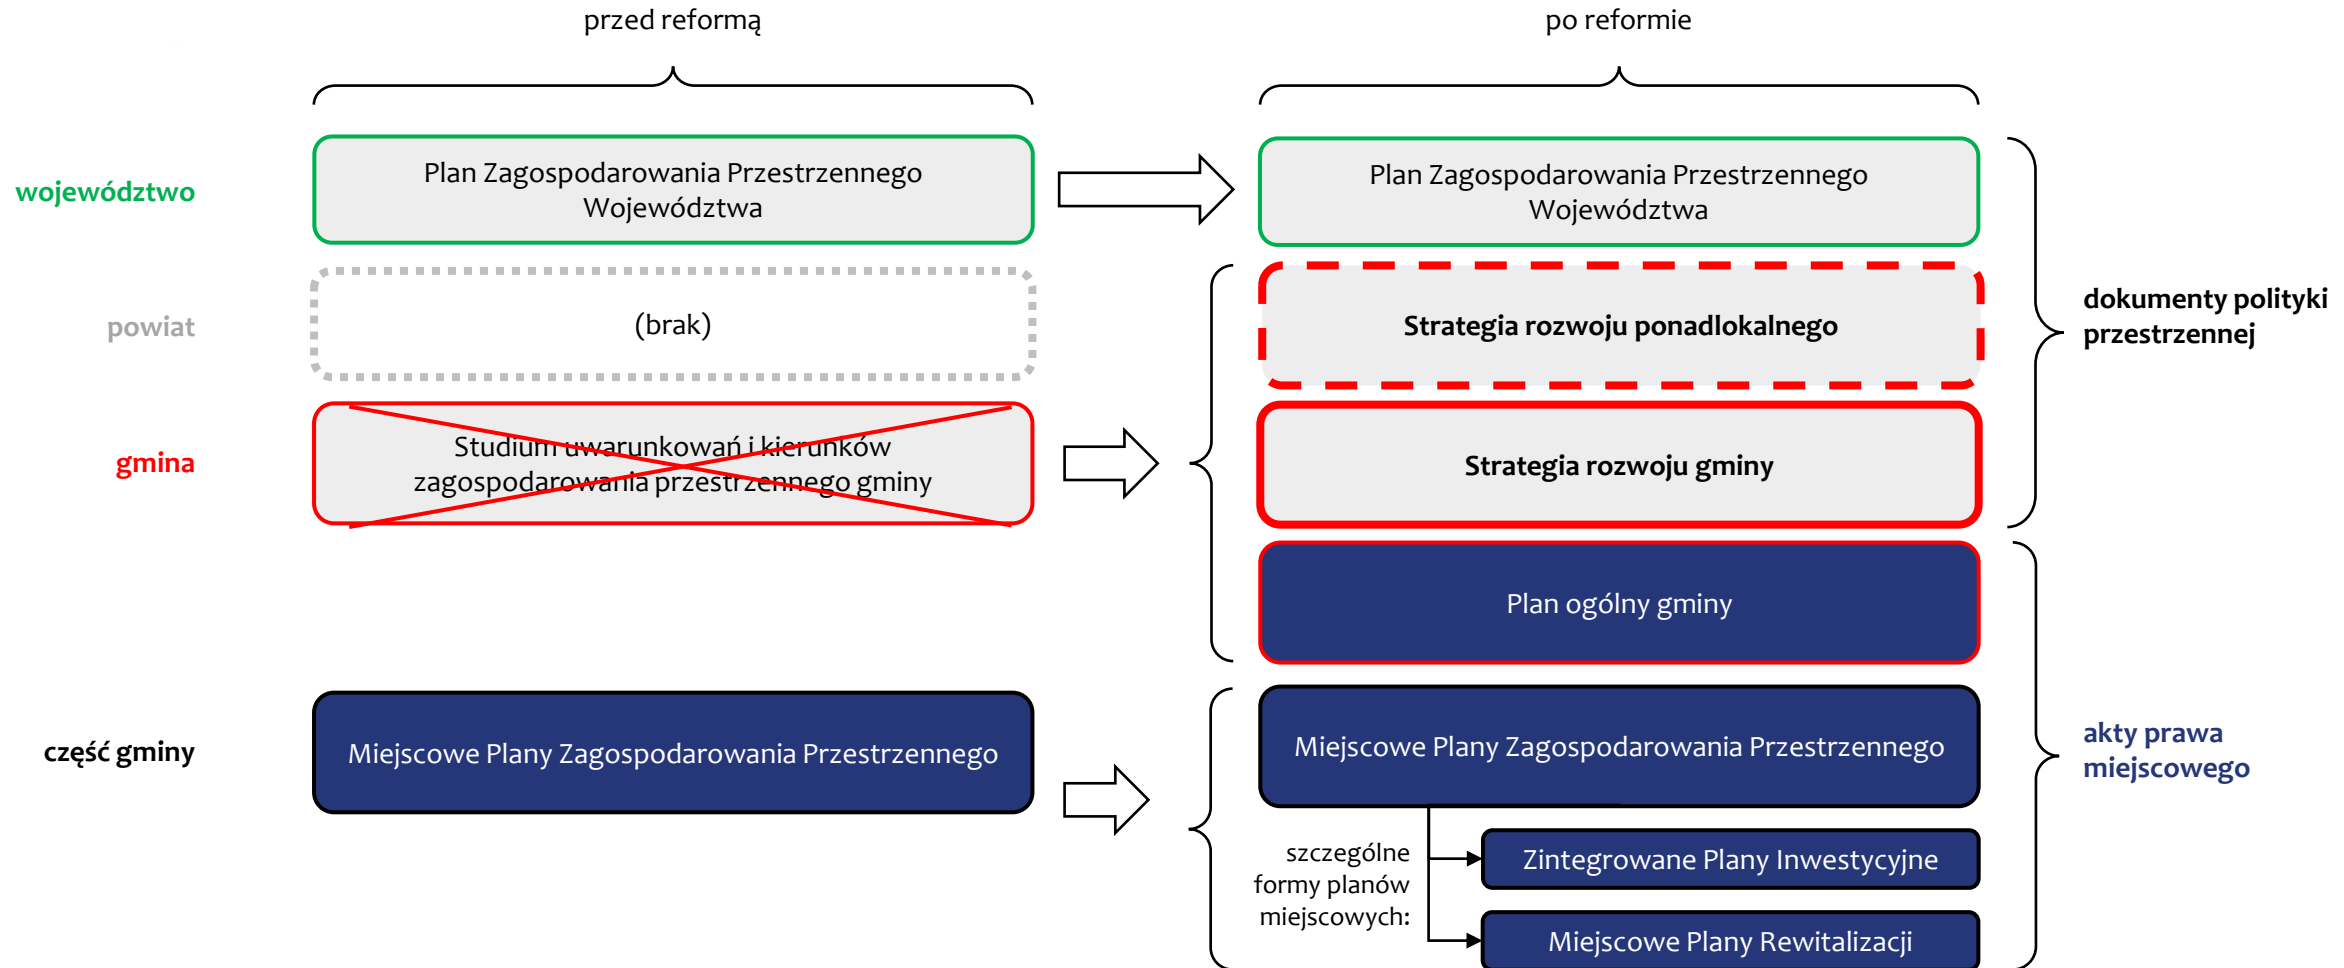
przed reformą

po reformie

województwo

Plan Zagospodarowania Przestrzennego Województwa

Plan Zagospodarowania Przestrzennego Województwa

powiat

(brak)

Strategia rozwoju ponadlokalnego

dokumenty polityki przestrzennej

gmina

Studium uwarunkowań i kierunków zagospodarowania przestrzennego gminy

Strategia rozwoju gminy

Plan ogólny gminy

część gminy

Miejscowe Plany Zagospodarowania Przestrzennego

Miejscowe Plany Zagospodarowania Przestrzennego

akty prawa miejscowego

szczególne formy planów miejscowych:

Zintegrowane Plany Inwestycyjne

Miejscowe Plany Rewitalizacji